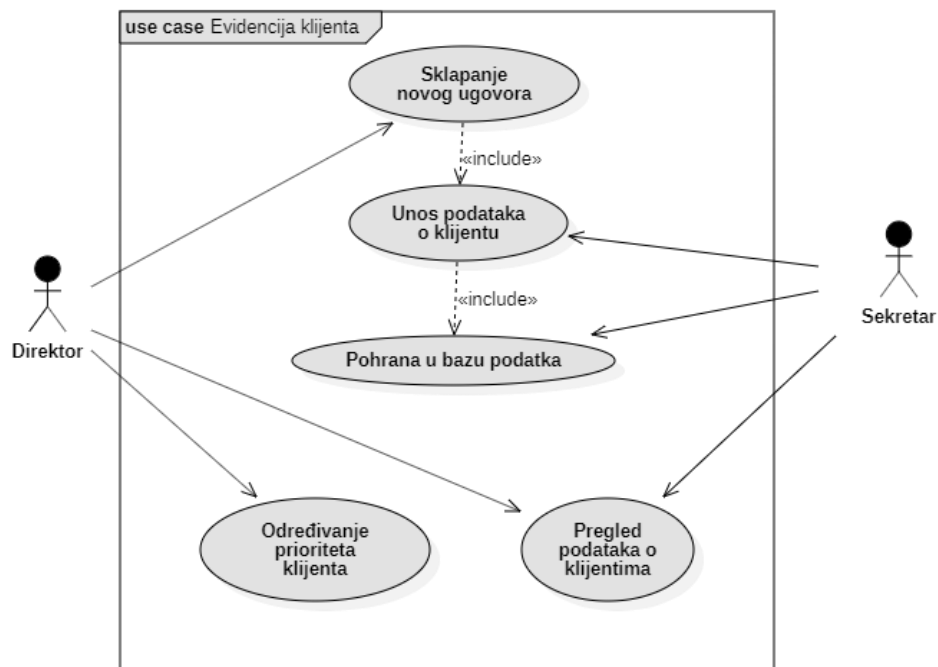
use case Evidencija klijenta

Sklapanje novog ugovora

«include»

Unos podataka o klijentu

«include»

Pohrana u bazu podatka

Direktor

Sekretar

Određivanje prioriteta klijenta

Pregled podataka o klijentima